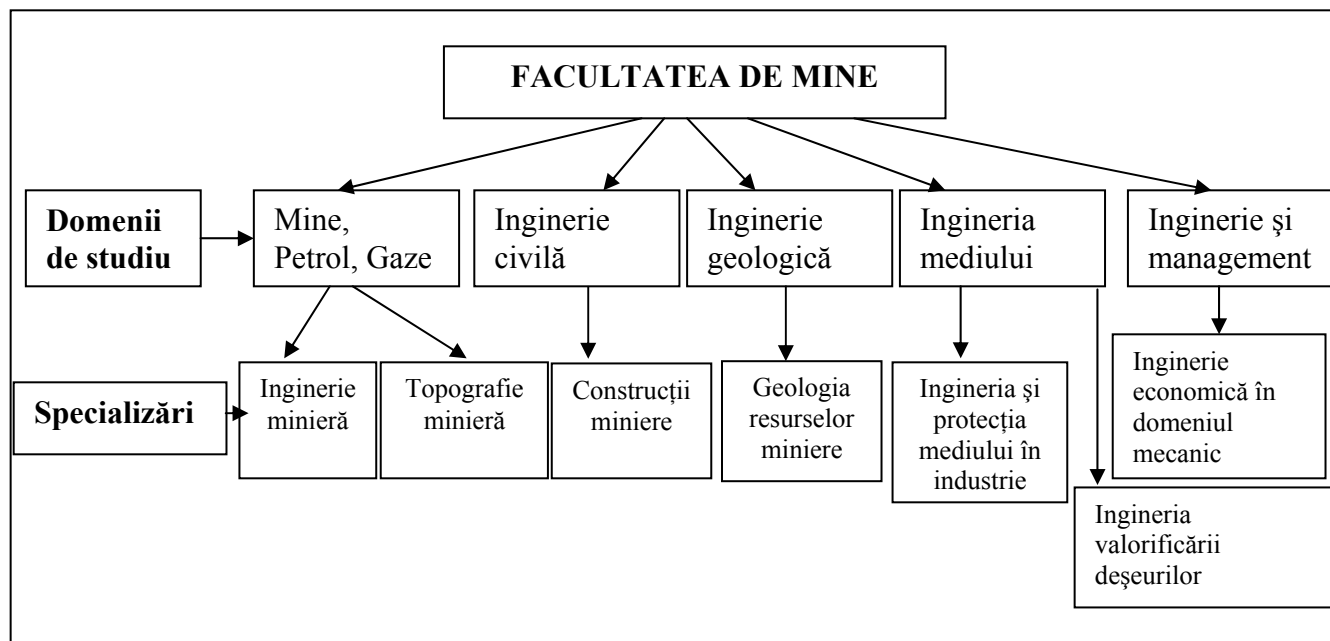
FACULTATEA DE MINE

Domenii de studiu

Mine, Petrol, Gaze

Inginerie civilă

Inginerie geologică

Ingineria mediului

Inginerie şi management

Specializări

Inginerie minieră

Topografie minieră

Construcţii miniere

Geologia resurselor miniere

Ingineria şi protecţia mediului în industrie

Inginerie economică în domeniul mecanic

Ingineria valorificării deşeurilor